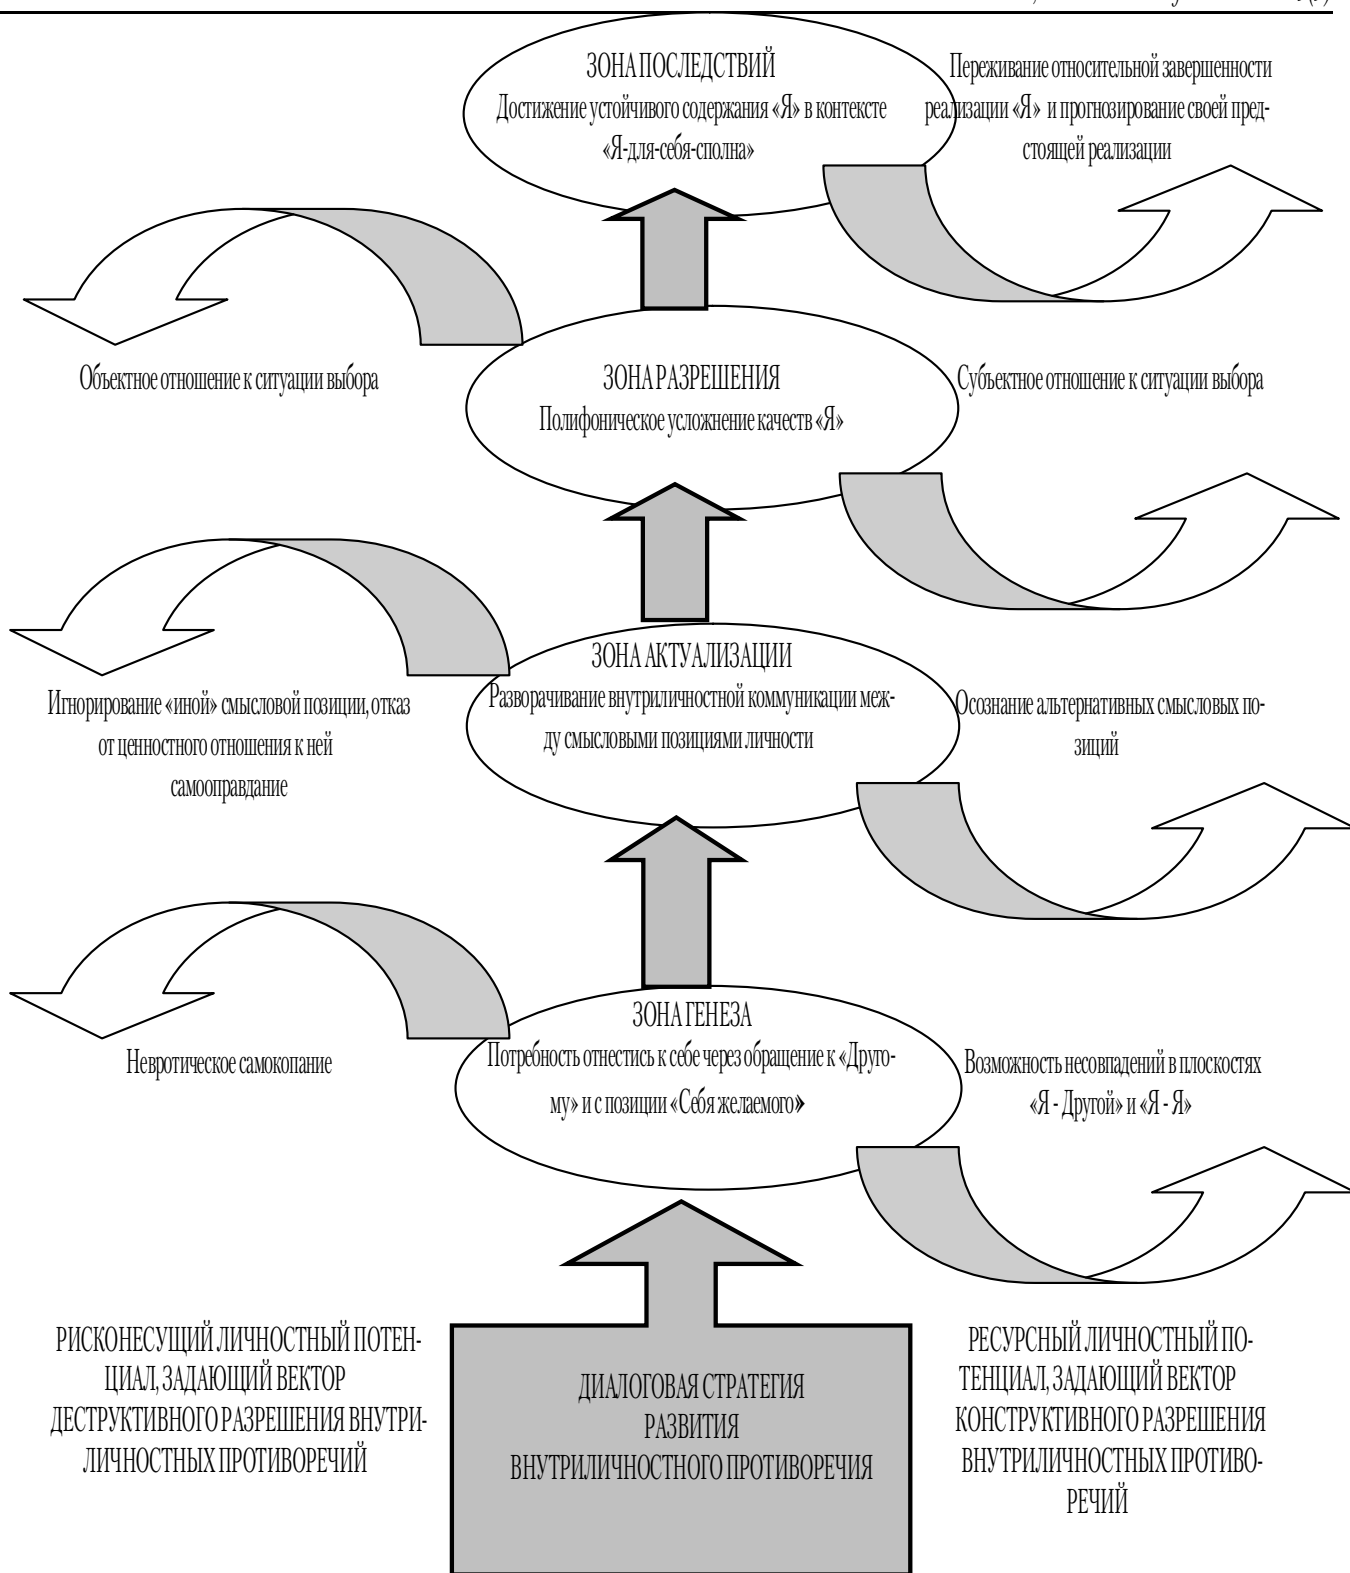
ЗОНА ПОСЛЕДСТВИЙ
Достижение устойчивого содержания «Я» в контексте «Я-для-себя-сполна»

Переживание относительной завершенности реализации «Я» и прогнозирование своей предстоящей реализации

Объектное отношение к ситуации выбора

ЗОНА РАЗРЕШЕНИЯ
Полифоническое усложнение качеств «Я»

Субъектное отношение к ситуации выбора

Игнорирование «иной» смысловой позиции, отказ от ценностного отношения к ней самооправдание

ЗОНА АКТУАЛИЗАЦИИ
Разворачивание внутриличностной коммуникации между смысловыми позициями личности

Осознание альтернативных смысловых позиций

Невротическое самокопание

ЗОНА ГЕНЕЗА
Потребность отнестись к себе через обращение к «Другому» и с позиции «Себя желаемого»

Возможность несовпадений в плоскостях «Я - Другой» и «Я - Я»

РИСКОНЕСУЩИЙ ЛИЧНОСТНЫЙ ПОТЕНЦИАЛ, ЗАДАЮЩИЙ ВЕКТОР ДЕСТРУКТИВНОГО РАЗРЕШЕНИЯ ВНУТРИЛИЧНОСТНЫХ ПРОТИВОРЕЧИЙ

ДИАЛОГОВАЯ СТРАТЕГИЯ РАЗВИТИЯ ВНУТРИЛИЧНОСТНОГО ПРОТИВОРЕЧИЯ

РЕСУРСНЫЙ ЛИЧНОСТНЫЙ ПОТЕНЦИАЛ, ЗАДАЮЩИЙ ВЕКТОР КОНСТРУКТИВНОГО РАЗРЕШЕНИЯ ВНУТРИЛИЧНОСТНЫХ ПРОТИВОРЕЧИЙ